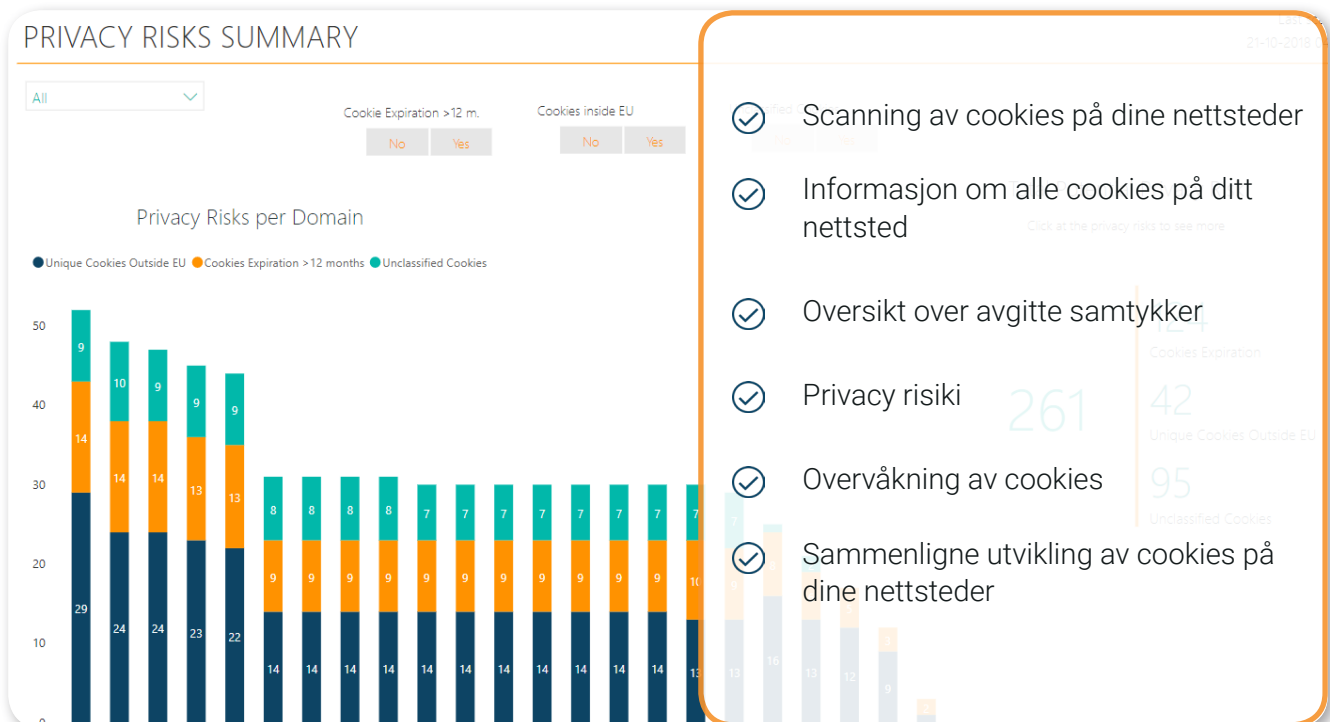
PRIVACY RISKS SUMMARY

All

Cookie Expiration >12 m.
No Yes

Cookies inside EU
No Yes

Privacy Risks per Domain

Unique Cookies Outside EU Cookies Expiration >12 months Unclassified Cookies

50
40
30
20
10
0

9 14 29
10 14 24
9 14 24
9 13 23
9 13 22
8 9 14
8 9 14
8 9 14
8 9 14
7 9 14
7 9 14
7 9 14
7 9 14
7 9 14
7 9 14
7 10 13

Scanning av cookies på dine nettsteder

Informasjon om alle cookies på ditt nettsted

Oversikt over avgitte samtykker

Privacy risiki

Overvåkning av cookies

Sammenligne utvikling av cookies på dine nettsteder